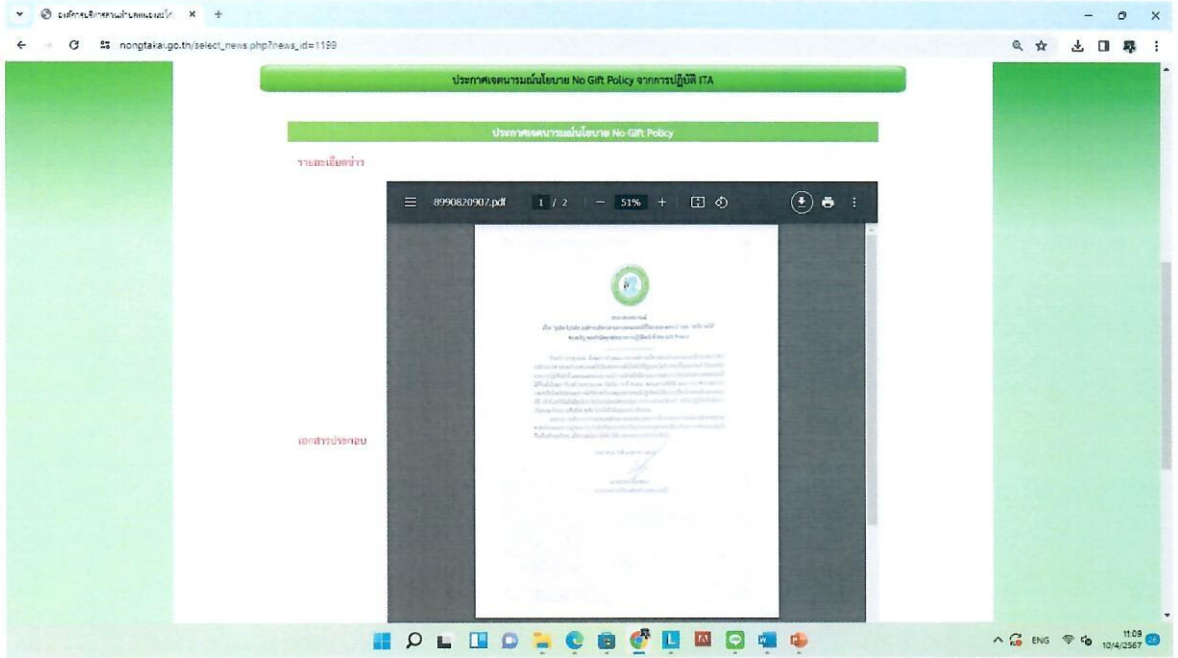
องค์การบริหารส่วนตำบลหนองตะไก้ ×

nongtakai.go.th/select_news.php?news_id=1199

ประกาศเจตนารมณ์นโยบาย No Gift Policy จากการปฏิบัติ ITA

ประกาศเจตนารมณ์นโยบาย No Gift Policy

รายละเอียดข่าว

8990820907.pdf 1 / 2 — 51% +

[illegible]

เอกสารประกอบ

ENG 11:09 10/4/2567